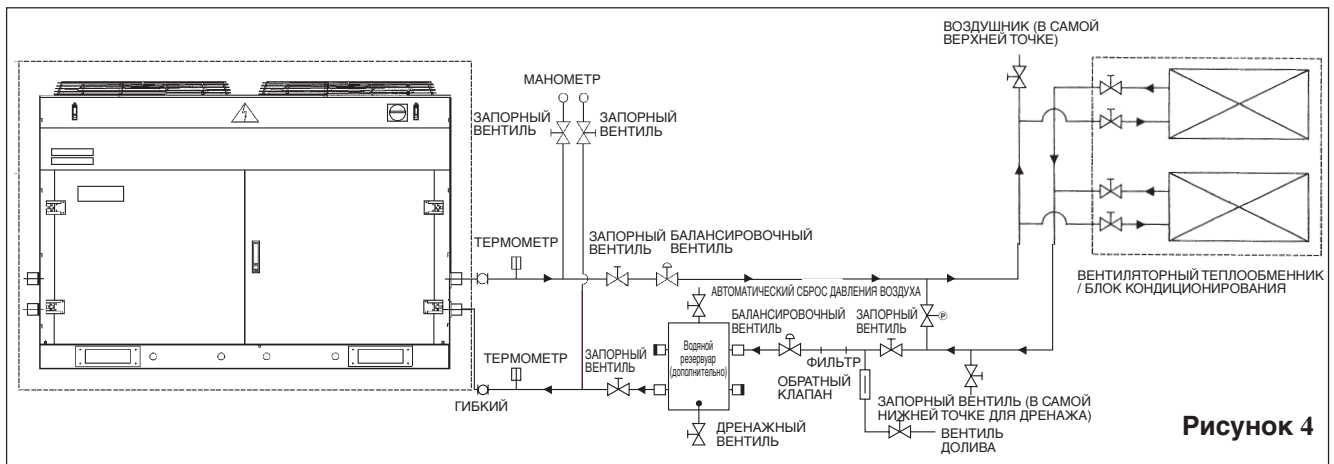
МАНОМЕТР

ЗАПОРНЫЙ ВЕНТИЛЬ

ЗАПОРНЫЙ ВЕНТИЛЬ

ВОЗДУШНИК (В САМОЙ ВЕРХНЕЙ ТОЧКЕ)

ТЕРМОМЕТР

ЗАПОРНЫЙ ВЕНТИЛЬ

БАЛАНСИРОВОЧНЫЙ ВЕНТИЛЬ

АВТОМАТИЧЕСКИЙ СБРОС ДАВЛЕНИЯ ВОЗДУХА

ВЕНТИЛЯТОРНЫЙ ТЕПЛООБМЕННИК / БЛОК КОНДИЦИОНИРОВАНИЯ

БАЛАНСИРОВОЧНЫЙ ВЕНТИЛЬ

ЗАПОРНЫЙ ВЕНТИЛЬ

Водяной резервуар (дополнительно)

ТЕРМОМЕТР

ЗАПОРНЫЙ ВЕНТИЛЬ

ФИЛЬТР

ОБРАТНЫЙ КЛАПАН

ЗАПОРНЫЙ ВЕНТИЛЬ (В САМОЙ НИЖНЕЙ ТОЧКЕ ДЛЯ ДРЕНАЖА)

ГИБКИЙ

ДРЕНАЖНЫЙ ВЕНТИЛЬ

ВЕНТИЛЬ ДОЛИВА

Рисунок 4